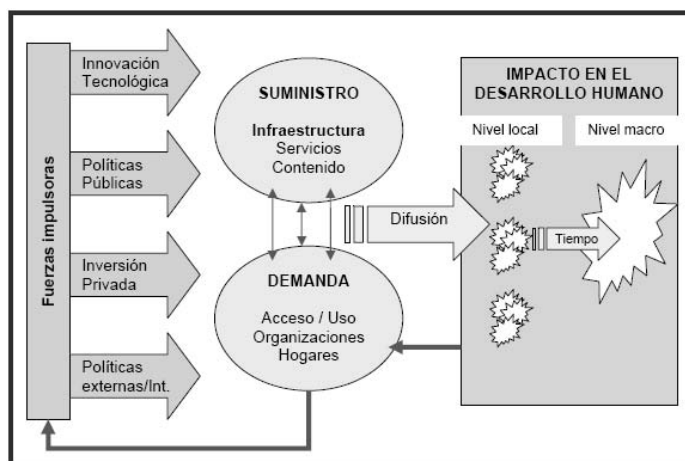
Fuerzas impulsoras

Innovación Tecnológica

Políticas Públicas

Inversión Privada

Políticas externas/Int.

SUMINISTRO

Infraestructura
Servicios
Contenido

DEMANDA

Acceso / Uso
Organizaciones
Hogares

Difusión

IMPACTO EN EL DESARROLLO HUMANO

Nivel local

Nivel macro

Tiempo